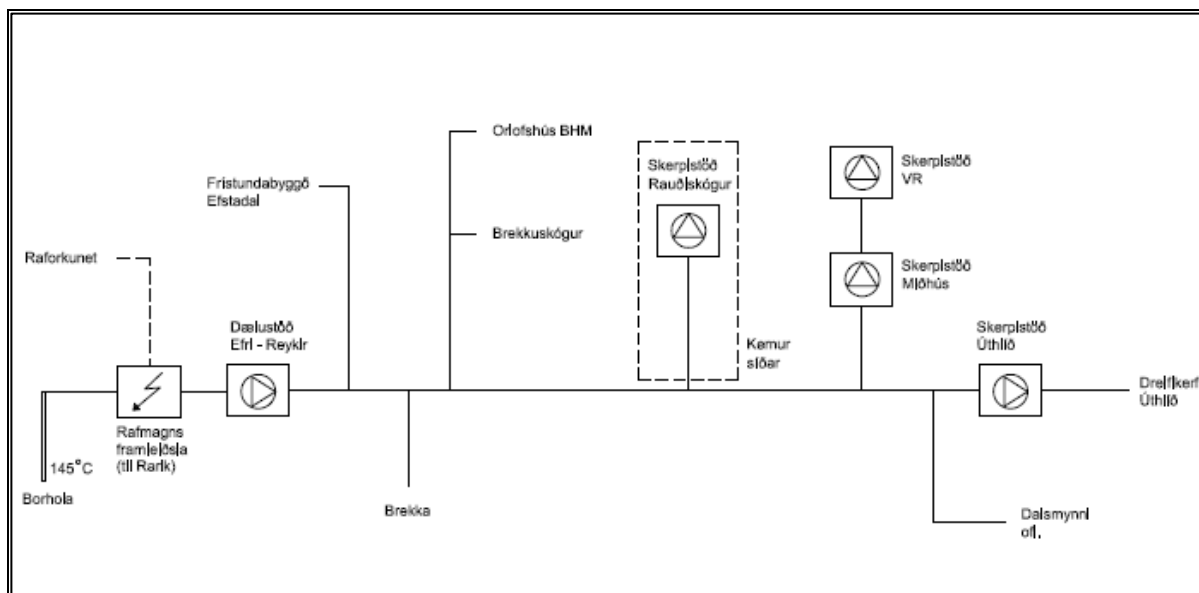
Orlofshús BHM

Skerpistöð Rauðiskógur

Skerpistöð VR

Fristundabyggð Efstadal

Brekkuskógur

Raforkunet

Skerpistöð Mjóhús

Dælustöð Efri - Reykir

Kemur síðar

Skerpistöð Úthlíð

Dreifikerfi Úthlíð

Rafmagns framleiðsla (til Rarik)

145°C

Borhola

Brekka

Dalsmynni o.fl.